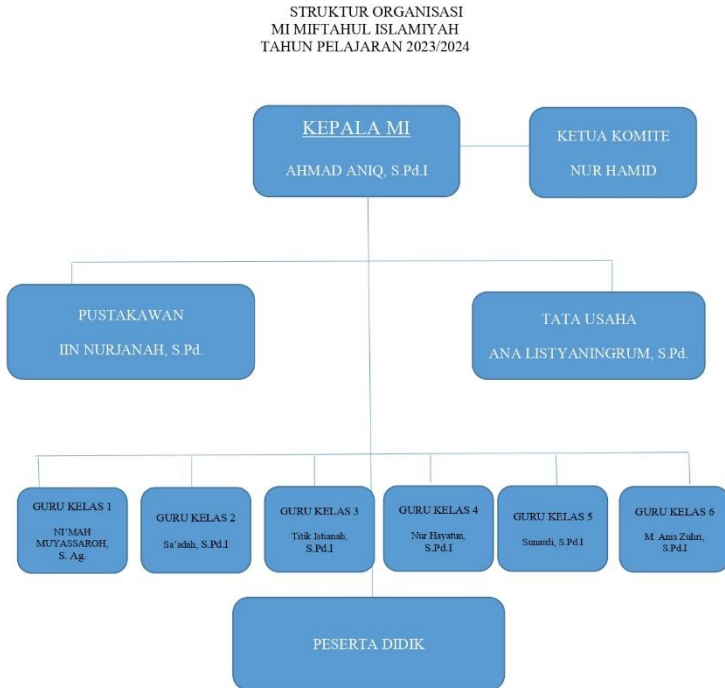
STRUKTUR ORGANISASI
MI MIFTAHUL ISLAMIYAH
TAHUN PELAJARAN 2023/2024

KEPALA MI
AHMAD ANIQ, S.Pd.I

KETUA KOMITE
NUR HAMID

PUSTAKAWAN
IIN NURJANAH, S.Pd.

TATA USAHA
ANA LISTYANINGRUM, S.Pd.

GURU KELAS 1
NI'MAH MUYASSAROH, S. Ag.

GURU KELAS 2
Sa'adah, S.Pd.I

GURU KELAS 3
Titik Istianah, S.Pd.I

GURU KELAS 4
Nur Hayatun, S.Pd.I

GURU KELAS 5
Sunardi, S.Pd.I

GURU KELAS 6
M. Anis Zuhri, S.Pd.I

PESERTA DIDIK